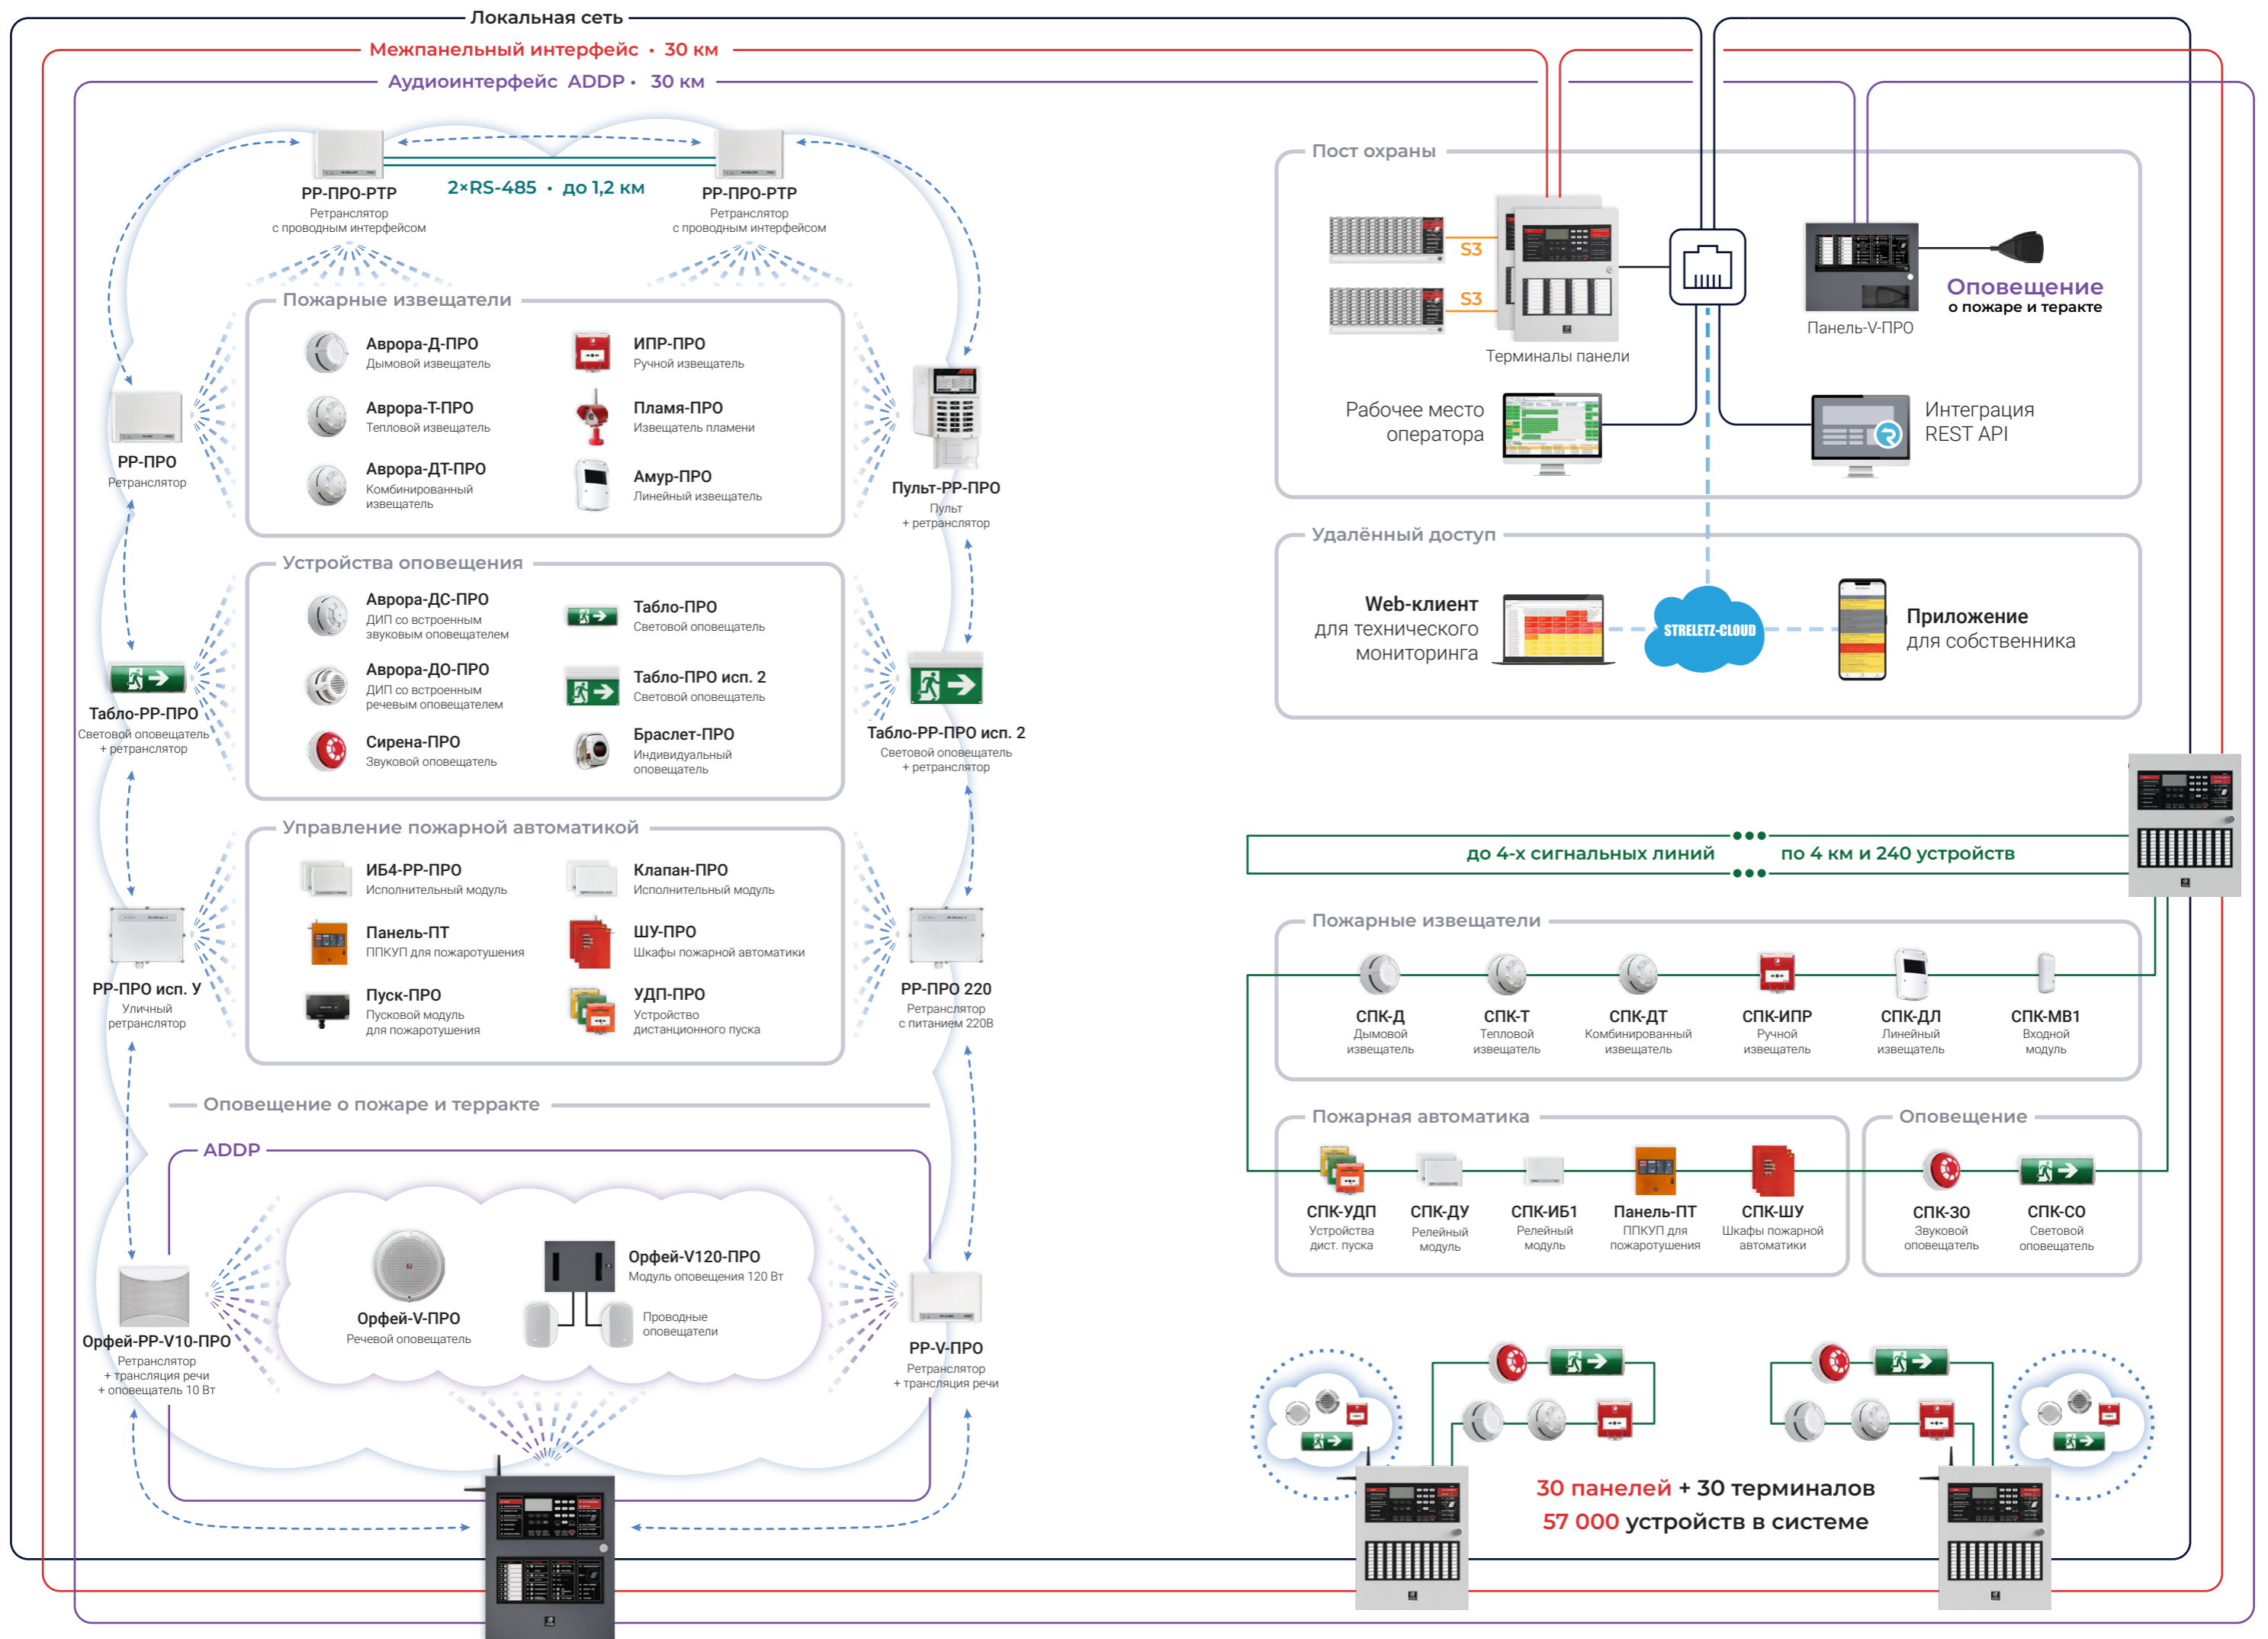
Локальная сеть
Межпанельный интерфейс • 30 км
Аудиоинтерфейс ADDP • 30 км

РР-ПРО-РТР
Ретранслятор
с проводным интерфейсом

2×RS-485 • до 1,2 км

РР-ПРО-РТР
Ретранслятор
с проводным интерфейсом

Пожарные извещатели

Аврора-Д-ПРО
Дымовой извещатель

ИПР-ПРО
Ручной извещатель

Аврора-Т-ПРО
Тепловой извещатель

Пламя-ПРО
Извещатель пламени

Аврора-ДТ-ПРО
Комбинированный извещатель

Амур-ПРО
Линейный извещатель

РР-ПРО
Ретранслятор

Пульт-РР-ПРО
Пульт
+ ретранслятор

Устройства оповещения

Аврора-ДС-ПРО
ДИП со встроенным звуковым оповещателем

Табло-ПРО
Световой оповещатель

Аврора-ДО-ПРО
ДИП со встроенным речевым оповещателем

Табло-ПРО исп. 2
Световой оповещатель

Сирена-ПРО
Звуковой оповещатель

Браслет-ПРО
Индивидуальный оповещатель

Табло-РР-ПРО
Световой оповещатель
+ ретранслятор

Табло-РР-ПРО исп. 2
Световой оповещатель
+ ретранслятор

Управление пожарной автоматикой

ИБ4-РР-ПРО
Исполнительный модуль

Клапан-ПРО
Исполнительный модуль

Панель-ПТ
ППКУП для пожаротушения

ШУ-ПРО
Шкафы пожарной автоматики

Пуск-ПРО
Пусковой модуль
для пожаротушения

УДП-ПРО
Устройство
дистанционного пуска

РР-ПРО исп. У
Уличный
ретранслятор

РР-ПРО 220
Ретранслятор
с питанием 220В

Оповещение о пожаре и терракте

ADDP

Орфей-V-ПРО
Речевой оповещатель

Орфей-V120-ПРО
Модуль оповещения 120 Вт

Проводные
оповещатели

Орфей-РР-V10-ПРО
Ретранслятор
+ трансляция речи
+ оповещатель 10 Вт

РР-V-ПРО
Ретранслятор
+ трансляция речи

Пост охраны

S3
S3

Терминалы панели

Панель-V-ПРО

Оповещение
о пожаре и теракте

Рабочее место
оператора

Интеграция
REST API

Удалённый доступ

Web-клиент
для технического
мониторинга

STRELETZ-CLOUD

Приложение
для собственника

до 4-х сигнальных линий
по 4 км и 240 устройств

Пожарные извещатели

СПК-Д
Дымовой
извещатель

СПК-Т
Тепловой
извещатель

СПК-ДТ
Комбинированный
извещатель

СПК-ИПР
Ручной
извещатель

СПК-ДЛ
Линейный
извещатель

СПК-МВ1
Входной
модуль

Пожарная автоматика

СПК-УДП
Устройства
дист. пуска

СПК-ДУ
Релейный
модуль

СПК-ИБ1
Релейный
модуль

Панель-ПТ
ППКУП для
пожаротушения

СПК-ШУ
Шкафы пожарной
автоматики

Оповещение

СПК-ЗО
Звуковой
оповещатель

СПК-СО
Световой
оповещатель

30 панелей + 30 терминалов
57 000 устройств в системе